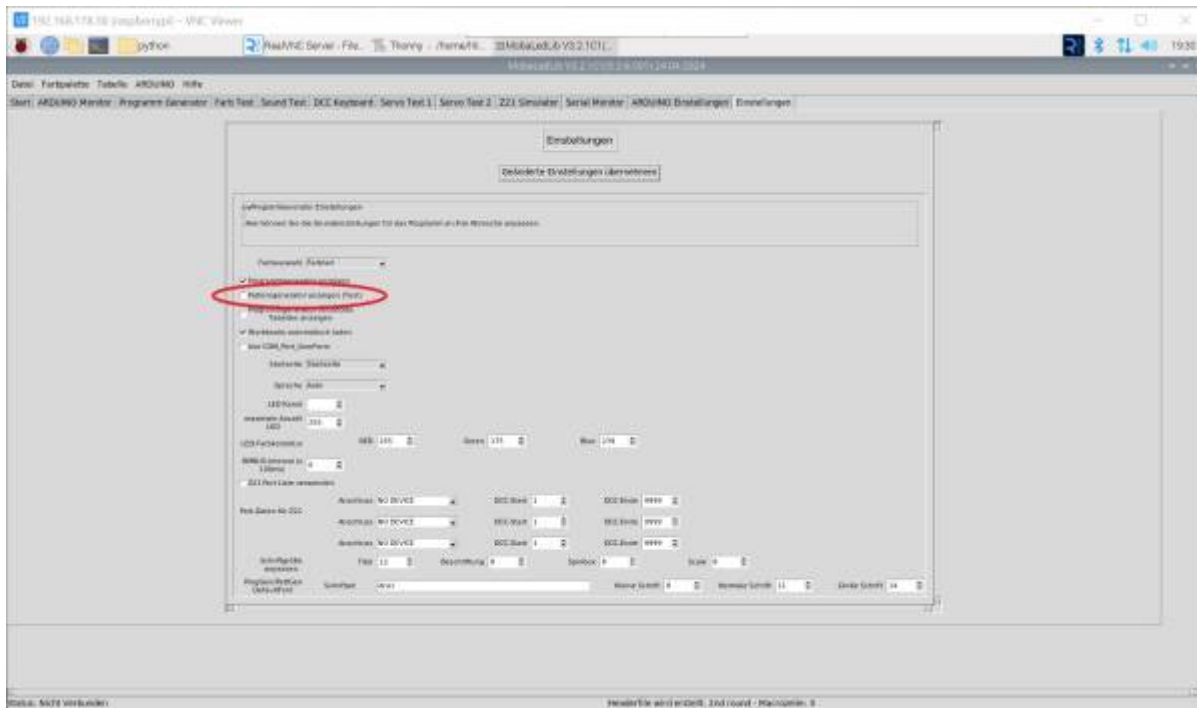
192.168.178.38 (raspberrypi) - VNC Viewer

python

RealVNC Server - File... Thonny - /home/... MobaLedLib V3.2.1C1(...

19:30

MobaLedLib V3.2.1C1 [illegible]

Datei Farbpalette Tabelle ARDUINO Hilfe

Start ARDUINO Monitor Programm Generator Farb Test Sound Test DCC Keyboard Servo Test 1 Servo Test 2 Z21 Simulator Serial Monitor ARDUINO Einstellungen Einstellungen

Einstellungen

Geladene Einstellungen übernehmen

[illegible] Einstellungen

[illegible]

Farbauswahl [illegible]

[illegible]

Makrogenerator anzeigen (Test)

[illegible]

Tabellen anzeigen

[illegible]

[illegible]

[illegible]

Sprache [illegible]

LED Kanal

maximale Anzahl LED

LED Farbkontrolle

Rot 255

Grün 175

Blau 276

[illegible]

Z21 Port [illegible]

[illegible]

Anschluss NO DEVICE

DCC Start 1

DCC Ende 9999

Anschluss NO DEVICE

DCC Start 1

DCC Ende 9999

Anschluss NO DEVICE

DCC Start 1

DCC Ende 9999

Schriftgröße anpassen

Titel 11

Beschriftung 8

Symbole 8

Scale 8

Programm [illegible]

Schriftart

Arial

Kleine Schrift 8

Normale Schrift 11

Große Schrift 14

Status: Nicht Verbunden

Headerfile wird erstellt. 2nd round - Macroanim: 3